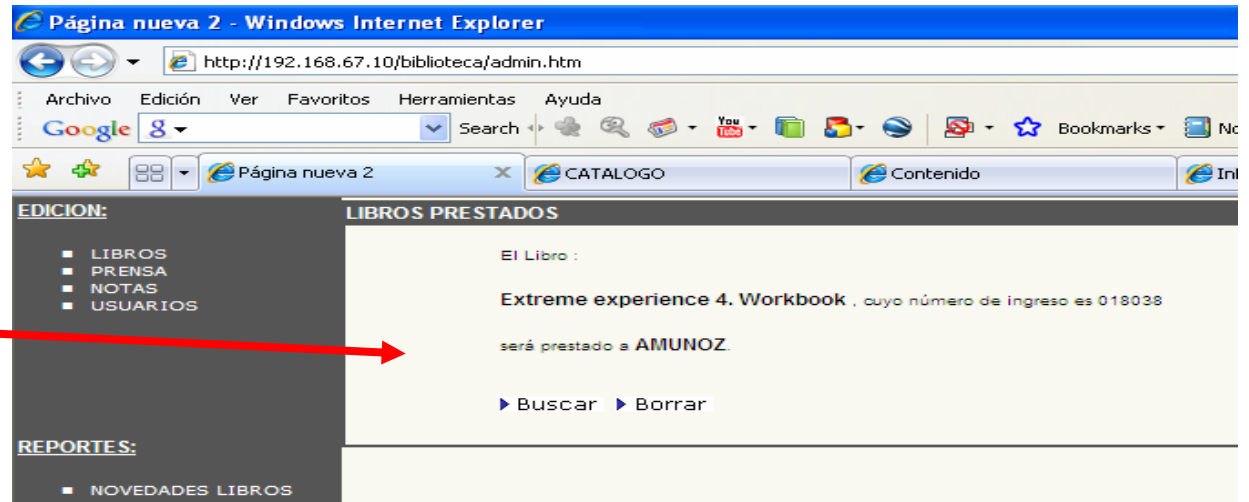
Página nueva 2 - Windows Internet Explorer

http://192.168.67.10/biblioteca/admin.htm

Archivo Edición Ver Favoritos Herramientas Ayuda

Google Search Bookmarks No

Página nueva 2 CATALOGO Contenido Inl

EDICION:

- LIBROS
- PRENSA
- NOTAS
- USUARIOS

LIBROS PRESTADOS

El Libro :

Extreme experience 4. Workbook , cuyo número de ingreso es 018038

será prestado a AMUNOZ.

Buscar Borrar

REPORTES:

- NOVEDADES LIBROS